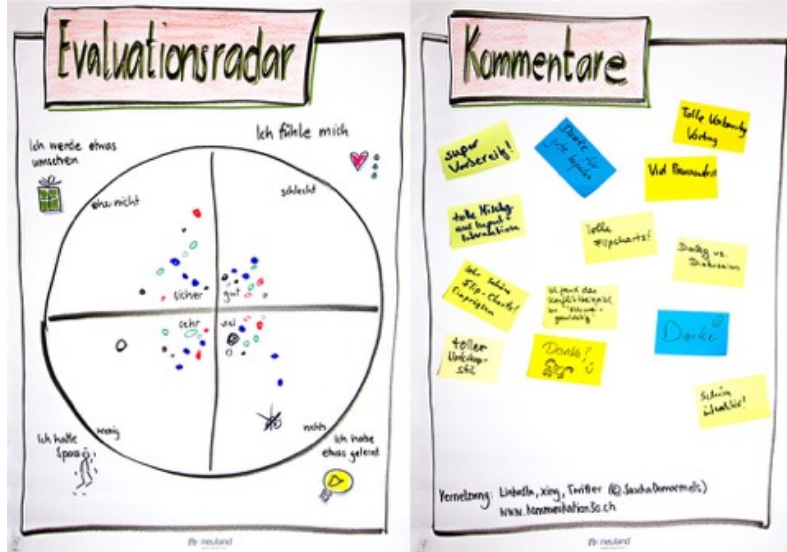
Evaluationsradar

Ich werde etwas umsetzen

Ich fühle mich

eher nicht

schlecht

sicher

gut

sehr

viel

wenig

nichts

Ich hatte Spass

Ich habe etwas gelernt

neuland

Kommentare

super Vorbereitung!

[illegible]

Tolle Vorbereitung Wirkung

Viel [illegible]

tolle Mischung aus Input & Interaktion

tolle Flipcharts!

Dialog vs. Diskussion

sehr schöne Flip-Charts! Super gemacht!

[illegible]

toller Umsetzungs-stil

Danke!

Danke!

Schön illustriert!

Vernetzung: LinkedIn, Xing, Twitter (@SaschaDemarmels)
www.kommunikation3o.ch

neuland